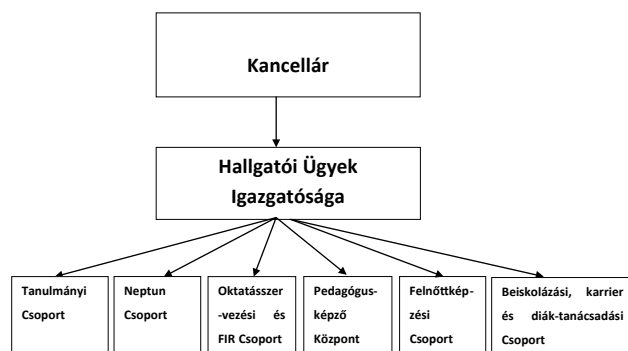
Kancellár

Hallgatói Ügyek Igazgatósága

Tanulmányi Csoport

Neptun Csoport

Oktatásszer-vezési és FIR Csoport

Pedagógus-képző Központ

Felnőttkép-zési Csoport

Beiskolázási, karrier és diák-tanácsadási Csoport